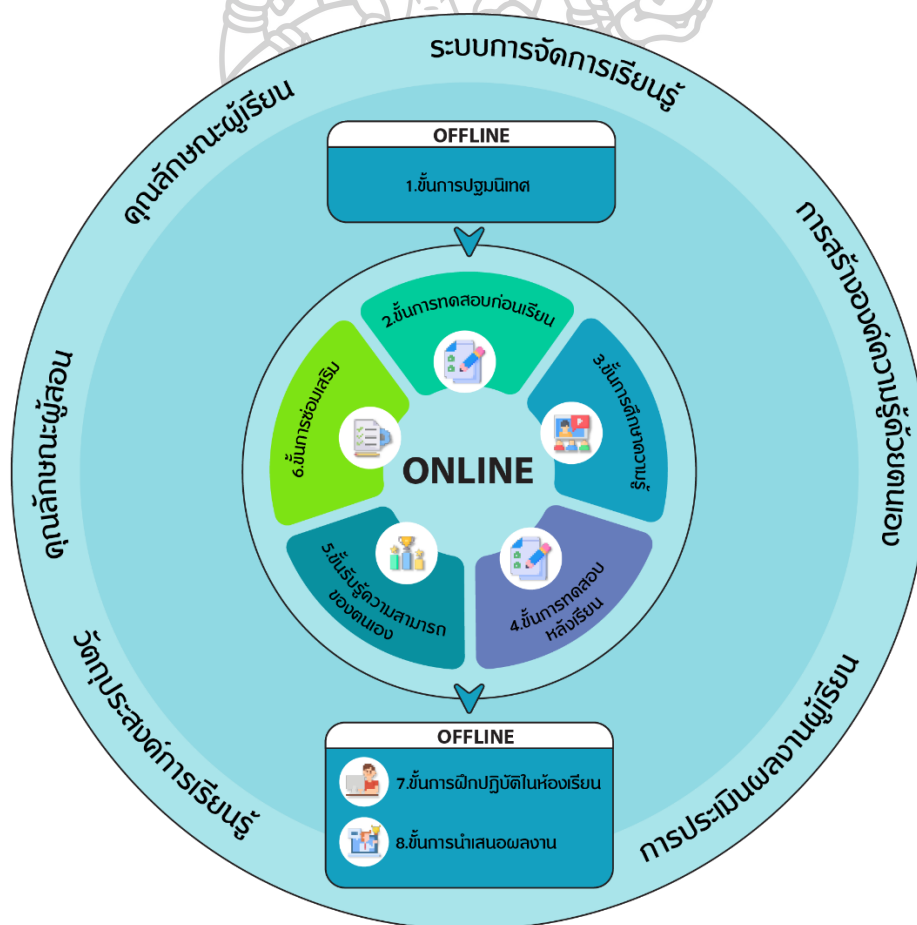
ระบบการจัดการเรียนรู้

คุณลักษณะผู้เรียน

การสร้างองค์ความรู้ด้วยตนเอง

คุณลักษณะผู้สอน

วัตถุประสงค์การเรียนรู้

การประเมินผลงานผู้เรียน

OFFLINE

1.ขั้นการปฐมนิเทศ

2.ขั้นการทดสอบก่อนเรียน

3.ขั้นการศึกษาความรู้

4.ขั้นการทดสอบหลังเรียน

5.ขั้นรับรู้ความสามารถของตนเอง

6.ขั้นการซ่อมเสริม

ONLINE

OFFLINE

7.ขั้นการฝึกปฏิบัติในห้องเรียน

8.ขั้นการนำเสนอผลงาน